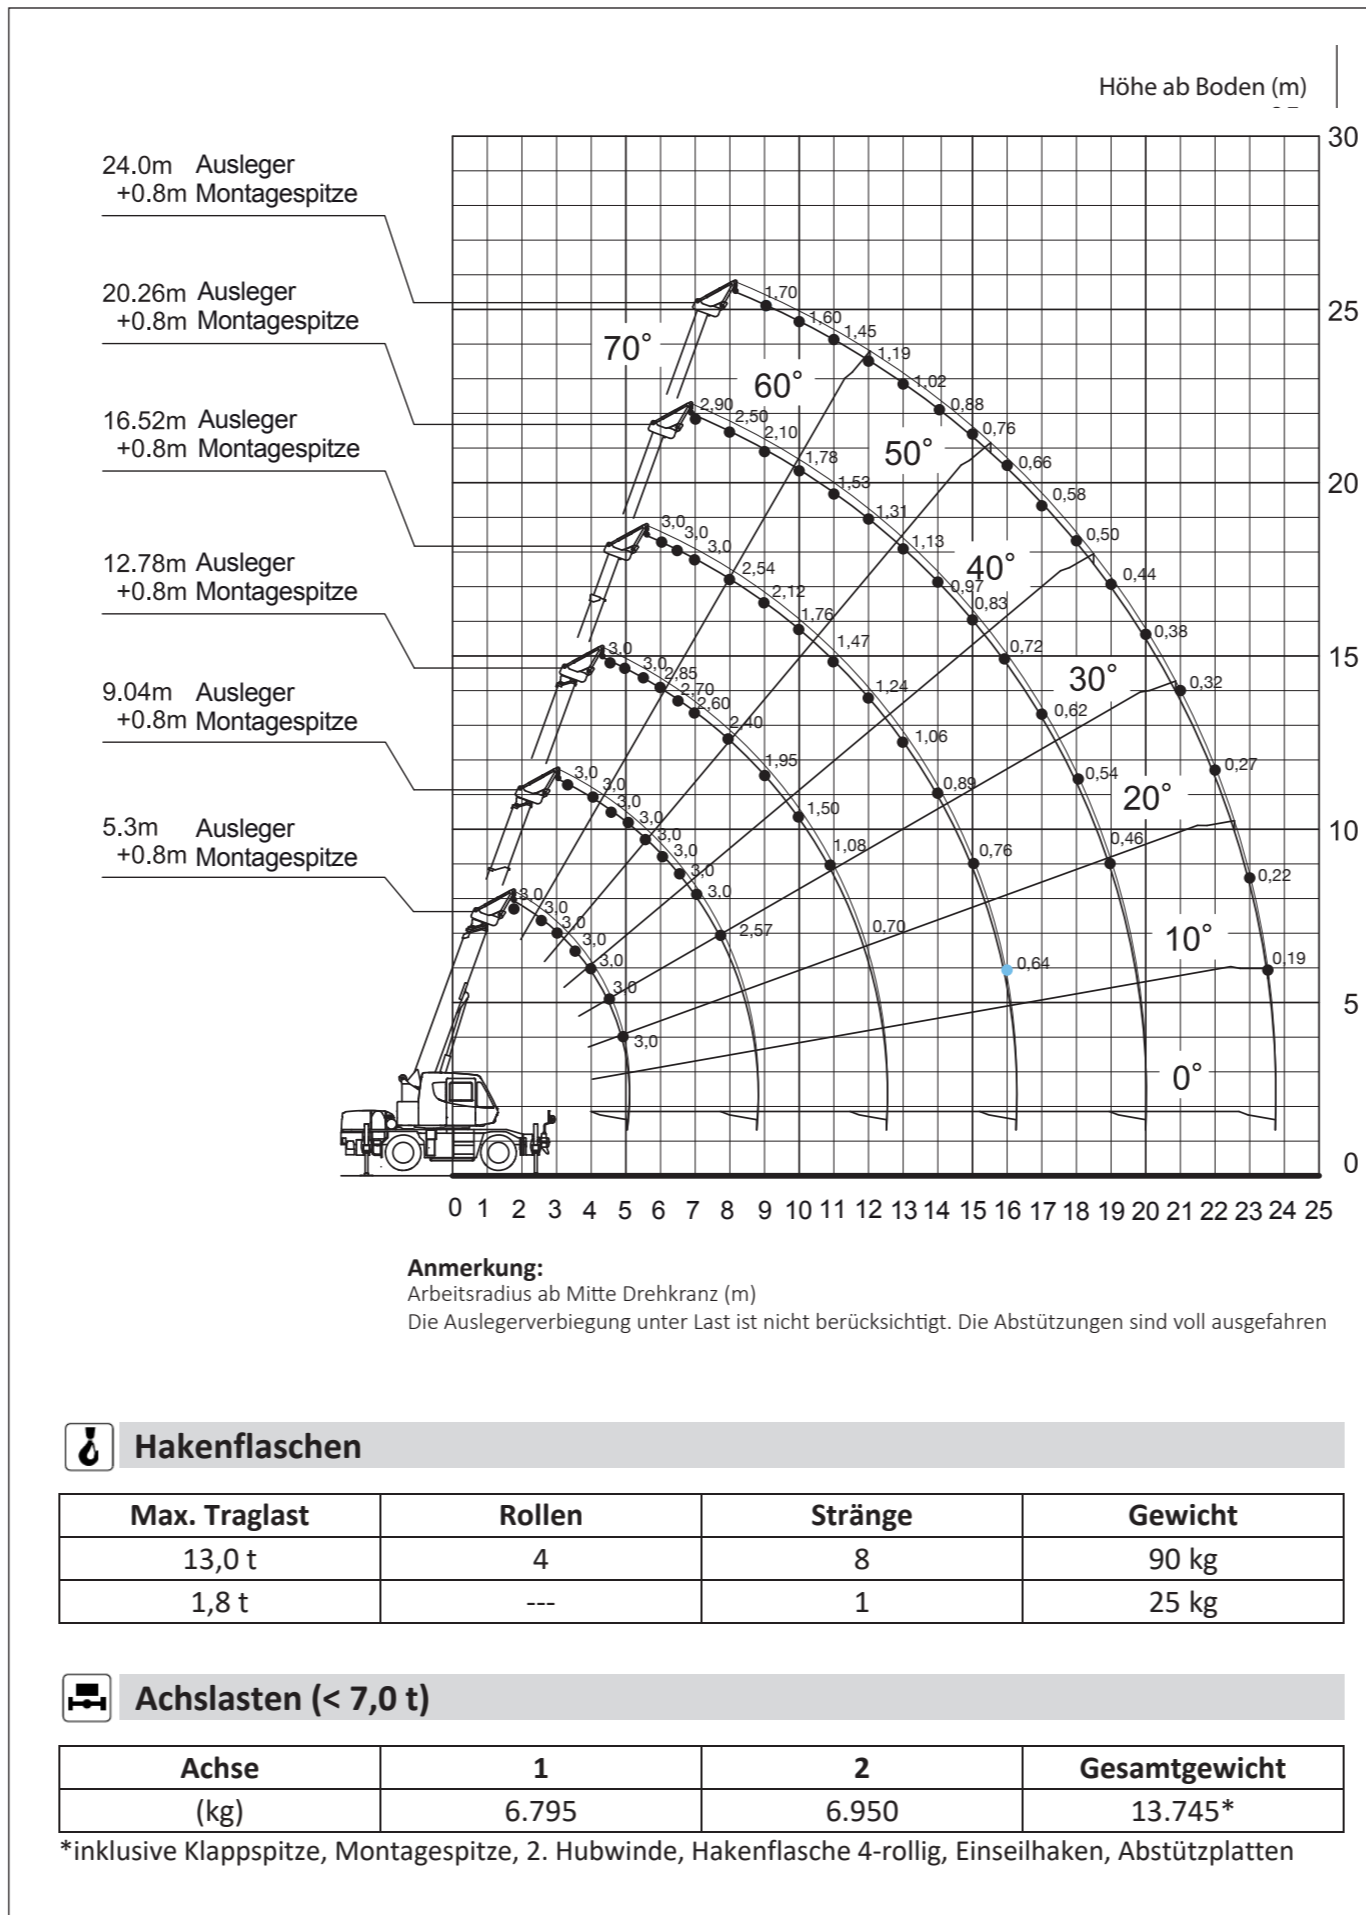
Höhe ab Boden (m)

24.0m Ausleger
+0.8m Montagespitze

20.26m Ausleger
+0.8m Montagespitze

16.52m Ausleger
+0.8m Montagespitze

12.78m Ausleger
+0.8m Montagespitze

9.04m Ausleger
+0.8m Montagespitze

5.3m Ausleger
+0.8m Montagespitze

70° 60° 50° 40° 30° 20° 10° 0°

1,70 1,60 1,45 1,19 1,02 0,88 0,76 0,66 0,58 0,50 0,44 0,38 0,32 0,27 0,22 0,19

2,90 2,50 2,10 1,78 1,53 1,31 1,13 0,97 0,83 0,72 0,62 0,54 0,46 0,64

3,0 3,0 3,0 2,54 2,12 1,76 1,47 1,24 1,06 0,89 0,76 0,70

3,0 3,0 2,85 2,70 2,60 2,40 1,95 1,50 1,08

3,0 3,0 3,0 3,0 3,0 3,0 3,0 3,0 2,57

3,0 3,0 3,0 3,0 3,0 3,0 3,0

30 25 20 15 10 5 0

0 1 2 3 4 5 6 7 8 9 10 11 12 13 14 15 16 17 18 19 20 21 22 23 24 25

**Anmerkung:**
Arbeitsradius ab Mitte Drehkranz (m)
Die Auslegerverbiegung unter Last ist nicht berücksichtigt. Die Abstützungen sind voll ausgefahren

Hakenflaschen

| Max. Traglast | Rollen | Stränge | Gewicht |
|---|---|---|---|
| 13,0 t | 4 | 8 | 90 kg |
| 1,8 t | --- | 1 | 25 kg |

Achslasten (< 7,0 t)

| Achse | 1 | 2 | Gesamtgewicht |
|---|---|---|---|
| (kg) | 6.795 | 6.950 | 13.745* |

*inklusive Klappspitze, Montagespitze, 2. Hubwinde, Hakenflasche 4-rollig, Einseilhaken, Abstützplatten